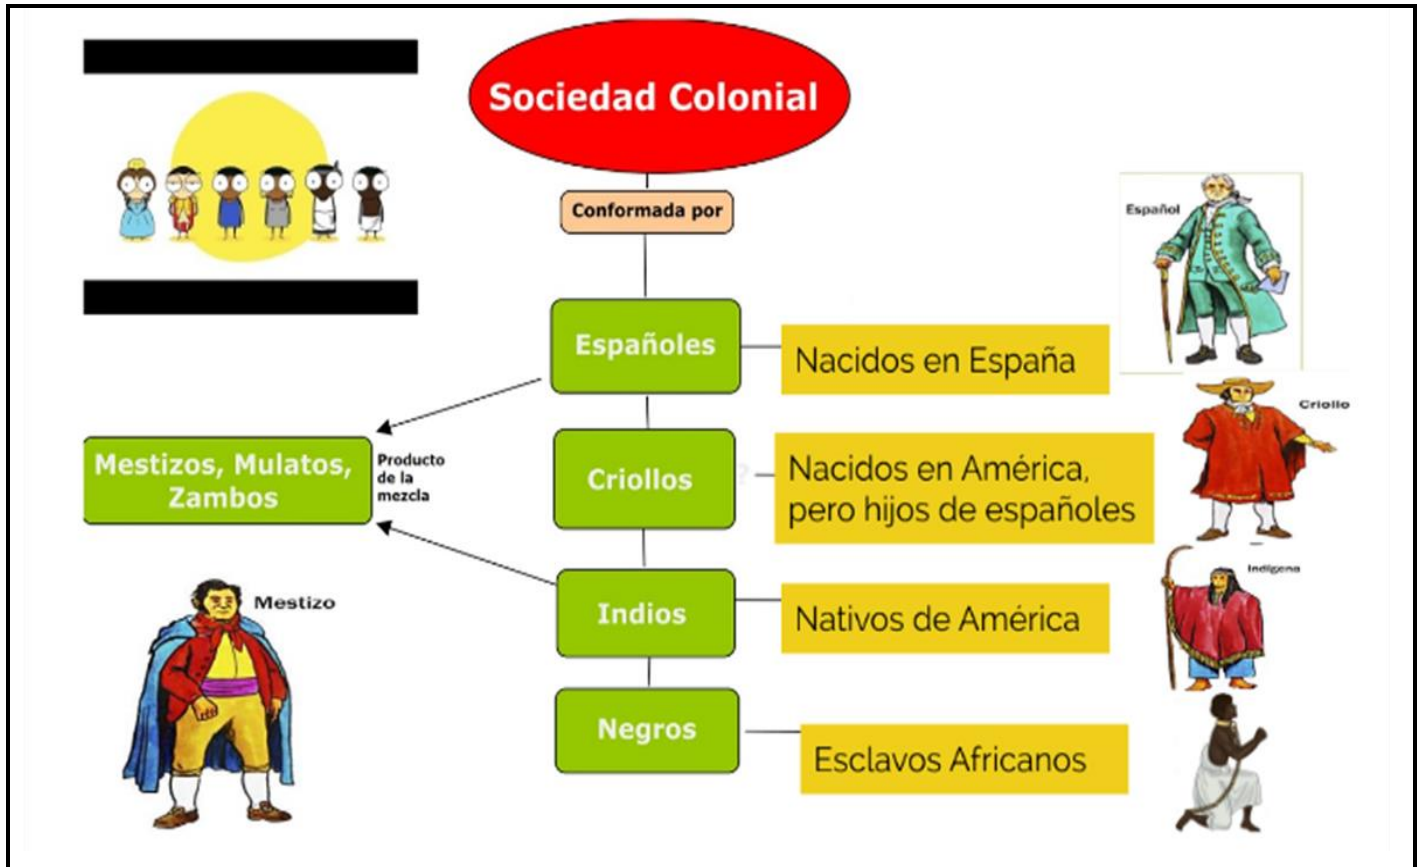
Sociedad Colonial

Conformada por

Españoles

Nacidos en España

Español

Criollos

Nacidos en América, pero hijos de españoles

Criollo

Indios

Nativos de América

Indígena

Negros

Esclavos Africanos

Mestizos, Mulatos, Zambos

Producto de la mezcla

Mestizo